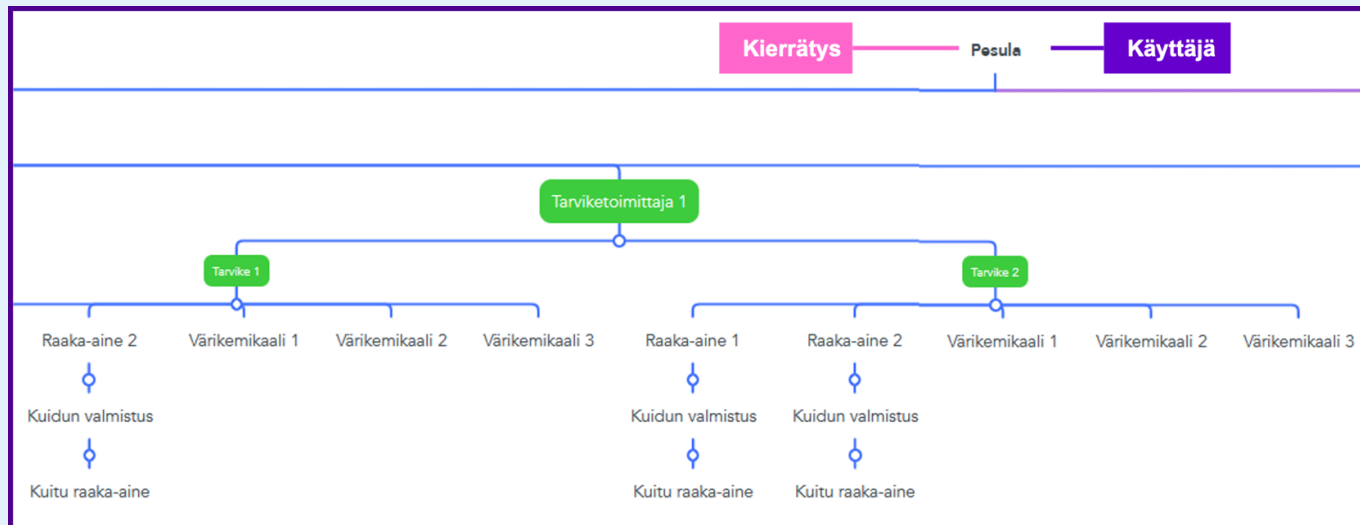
Kierrätys

Pesula

Käyttäjä

Tarviketoimittaja 1

Tarvike 1

Tarvike 2

Raaka-aine 2

Värikemikaali 1

Värikemikaali 2

Värikemikaali 3

Raaka-aine 1

Raaka-aine 2

Värikemikaali 1

Värikemikaali 2

Värikemikaali 3

Kuidun valmistus

Kuidun valmistus

Kuidun valmistus

Kuitu raaka-aine

Kuitu raaka-aine

Kuitu raaka-aine